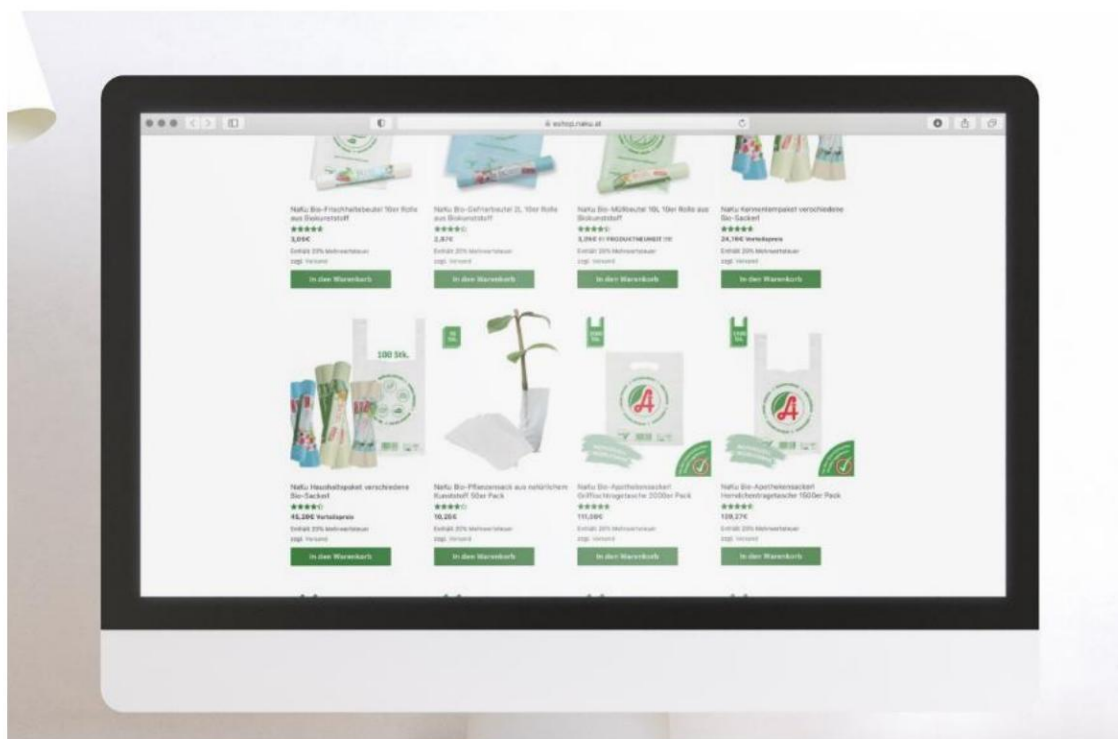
eshop.naku.at

NaKu Bio-Frischhaltebeutel 10er Rolle aus Biokunststoff
3,05€
Enthält 20% Mehrwertsteuer
zzgl. Versand
In den Warenkorb

NaKu Bio-Gefrierbeutel 2L 10er Rolle aus Biokunststoff
2,87€
Enthält 20% Mehrwertsteuer
zzgl. Versand
In den Warenkorb

NaKu Bio-Müllbeutel 10L 10er Rolle aus Biokunststoff
3,05€ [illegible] PRODUKTNEUHEIT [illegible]
Enthält 20% Mehrwertsteuer
zzgl. Versand
In den Warenkorb

NaKu Kennenlernpaket verschiedene Bio-Sackerl
24,19€ Vorteilspreis
Enthält 20% Mehrwertsteuer
zzgl. Versand
In den Warenkorb

100 Stk.

NaKu Haushaltspaket verschiedene Bio-Sackerl
45,20€ Vorteilspreis
Enthält 20% Mehrwertsteuer
zzgl. Versand
In den Warenkorb

NaKu Bio-Pflanzensack aus natürlichem Kunststoff 50er Pack
10,28€
Enthält 20% Mehrwertsteuer
zzgl. Versand
In den Warenkorb

NaKu Bio-Apothekensackerl Grifflochtragetasche 2000er Pack
111,00€
Enthält 20% Mehrwertsteuer
zzgl. Versand
In den Warenkorb

NaKu Bio-Apothekensackerl Hemdchentragetasche 1500er Pack
139,27€
Enthält 20% Mehrwertsteuer
zzgl. Versand
In den Warenkorb